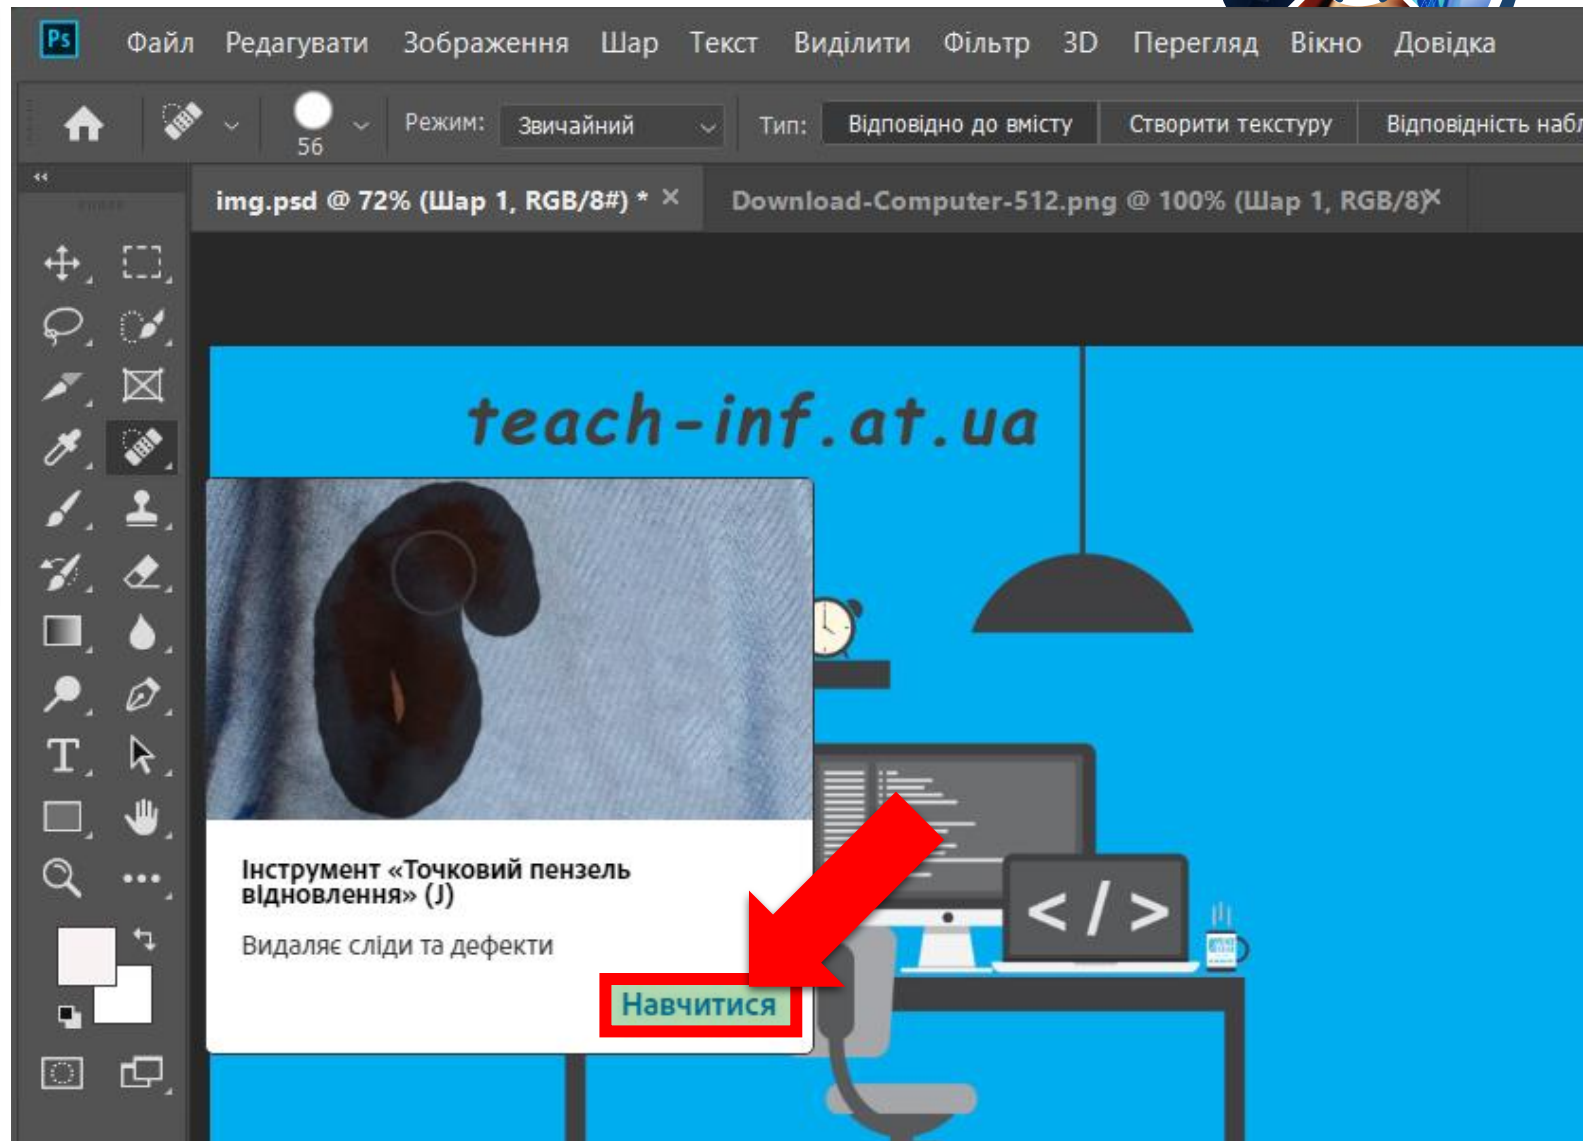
Ps Файл Редагувати Зображення Шар Текст Виділити Фільтр 3D Перегляд Вікно Довідка

56 Режим: Звичайний Тип: Відповідно до вмісту Створити текстуру Відповідність наб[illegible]

img.psd @ 72% (Шар 1, RGB/8#) * ×

Download-Computer-512.png @ 100% (Шар 1, RGB/8)×

teach-inf.at.ua

Інструмент «Точковий пензель відновлення» (J)

Видаляє сліди та дефекти

Навчитися

</ >